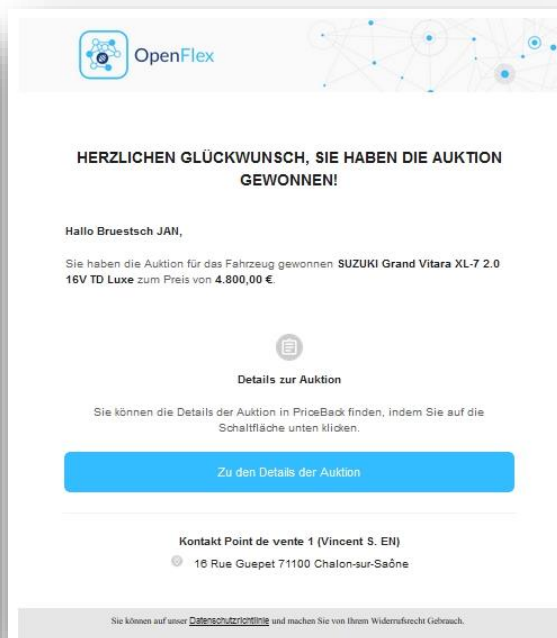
OpenFlex

HERZLICHEN GLÜCKWUNSCH, SIE HABEN DIE AUKTION GEWONNEN!

Hallo Bruestsch JAN,

Sie haben die Auktion für das Fahrzeug gewonnen SUZUKI Grand Vitara XL-7 2.0 16V TD Luxe zum Preis von 4.800,00 €.

Details zur Auktion

Sie können die Details der Auktion in PriceBack finden, indem Sie auf die Schaltfläche unten klicken.

Zu den Details der Auktion

Kontakt Point de vente 1 (Vincent S. EN)

16 Rue Guepet 71100 Chalon-sur-Saône

Sie können auf unser Datenschutzrichtlinie und machen Sie von Ihrem Widerrufsrecht Gebrauch.